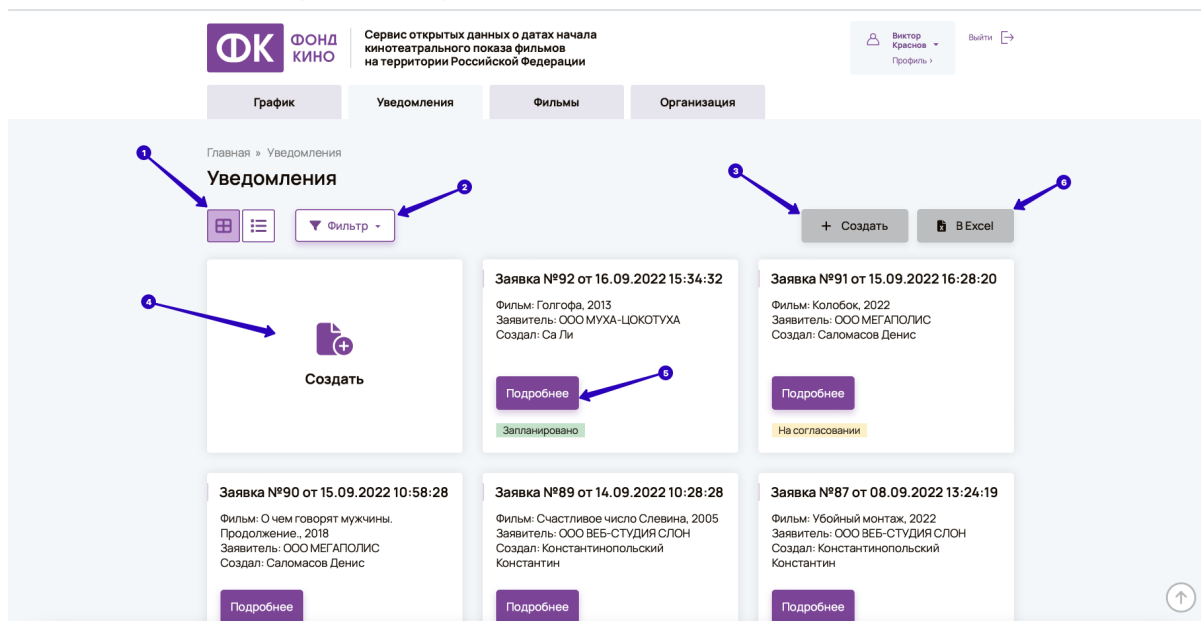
ФК ФОНД КИНО

Сервис открытых данных о датах начала кинотеатрального показа фильмов на территории Российской Федерации

Виктор Краснов
Профиль ›

Выйти

График | Уведомления | Фильмы | Организация

Главная » Уведомления

Уведомления

1

2

Фильтр

3

+ Создать

6

В Excel

4

Создать

Заявка №92 от 16.09.2022 15:34:32

Фильм: Голгофа, 2013
Заявитель: ООО МУХА-ЦОКОТУХА
Создал: Са Ли

5

Подробнее

Запланировано

Заявка №91 от 15.09.2022 16:28:20

Фильм: Колобок, 2022
Заявитель: ООО МЕГАПОЛИС
Создал: Саломасов Денис

Подробнее

На согласовании

Заявка №90 от 15.09.2022 10:58:28

Фильм: О чем говорят мужчины. Продолжение., 2018
Заявитель: ООО МЕГАПОЛИС
Создал: Саломасов Денис

Подробнее

Заявка №89 от 14.09.2022 10:28:28

Фильм: Счастливое число Слевина, 2005
Заявитель: ООО ВЕБ-СТУДИЯ СЛОН
Создал: Константинопольский Константин

Подробнее

Заявка №87 от 08.09.2022 13:24:19

Фильм: Убойный монтаж, 2022
Заявитель: ООО ВЕБ-СТУДИЯ СЛОН
Создал: Константинопольский Константин

Подробнее